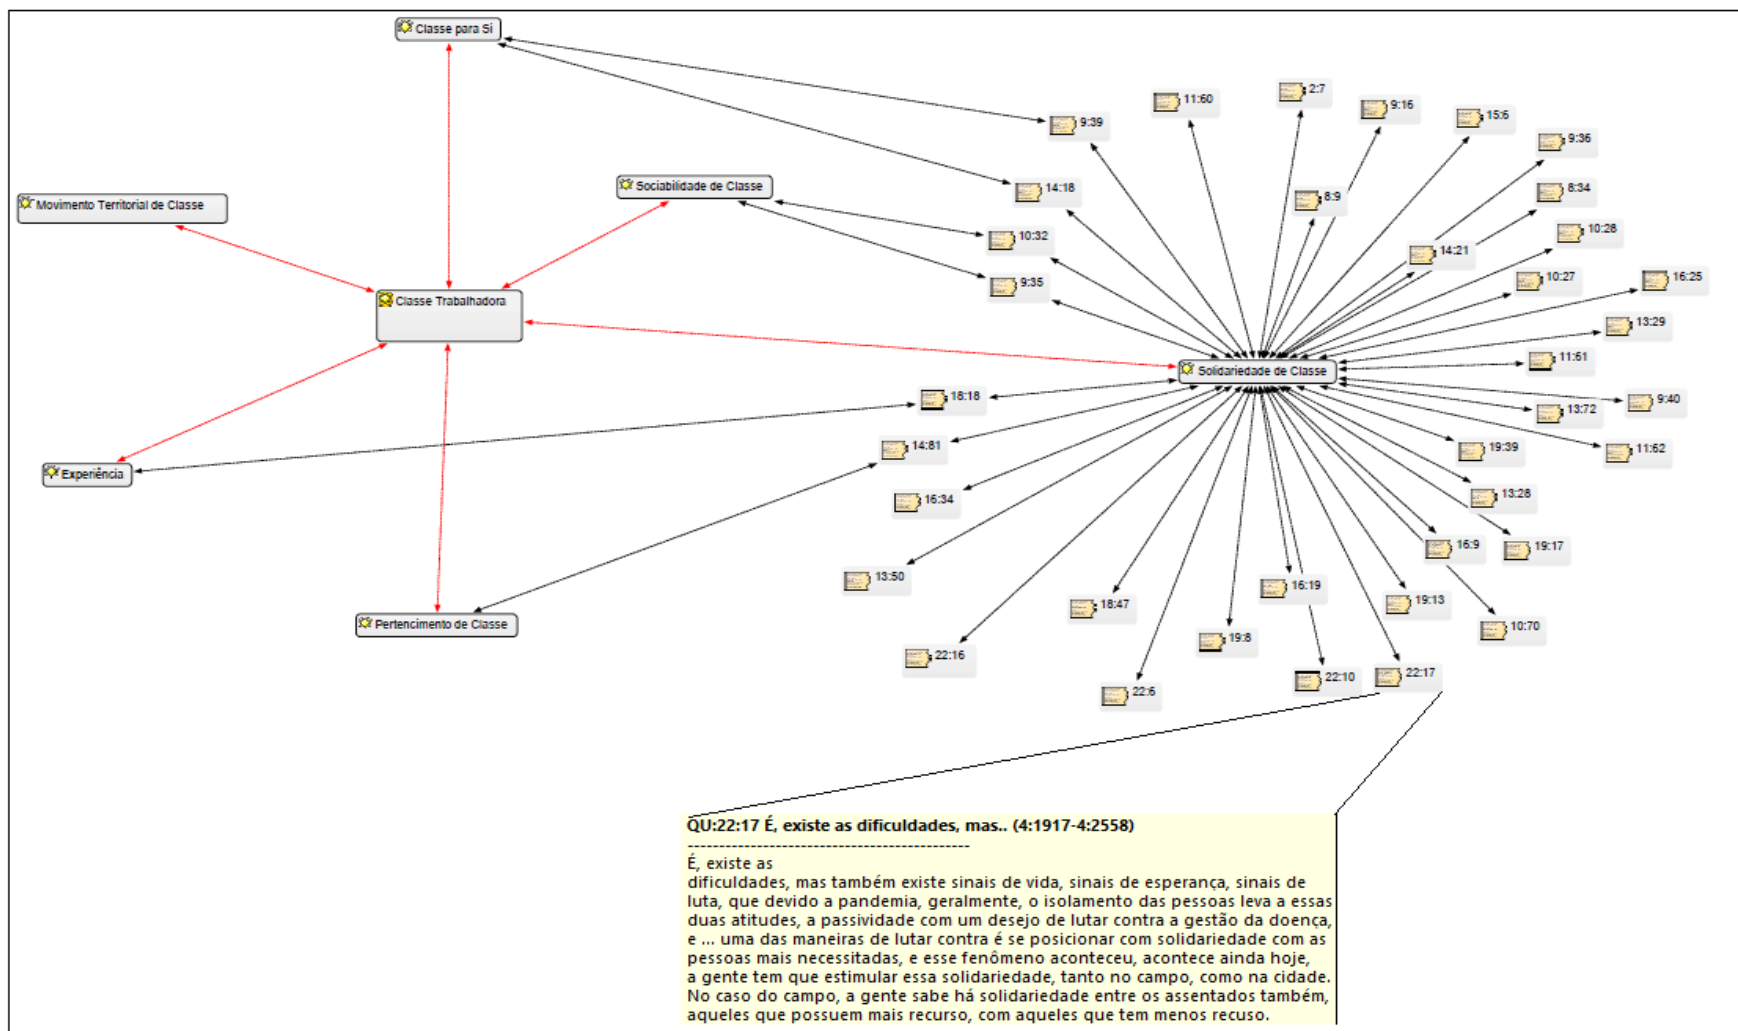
Classe para Si

Movimento Territorial de Classe

Sociabilidade de Classe

Classe Trabalhadora

Experiência

Pertencimento de Classe

Solidariedade de Classe

11:60
2:7
9:16
15:6
9:39
9:36
14:18
8:9
8:34
10:32
14:21
10:28
10:27
16:25
9:35
13:29
11:61
18:18
9:40
13:72
14:81
11:62
19:39
16:34
13:28
16:9
19:17
13:50
16:19
19:13
18:47
10:70
19:8
22:16
22:10
22:17
22:6

QU:22:17 É, existe as dificuldades, mas.. (4:1917-4:2558)
--------------------------------------------
É, existe as
dificuldades, mas também existe sinais de vida, sinais de esperança, sinais de luta, que devido a pandemia, geralmente, o isolamento das pessoas leva a essas duas atitudes, a passividade com um desejo de lutar contra a gestão da doença, e ... uma das maneiras de lutar contra é se posicionar com solidariedade com as pessoas mais necessitadas, e esse fenômeno aconteceu, acontece ainda hoje, a gente tem que estimular essa solidariedade, tanto no campo, como na cidade. No caso do campo, a gente sabe há solidariedade entre os assentados também, aqueles que possuem mais recurso, com aqueles que tem menos recuso.